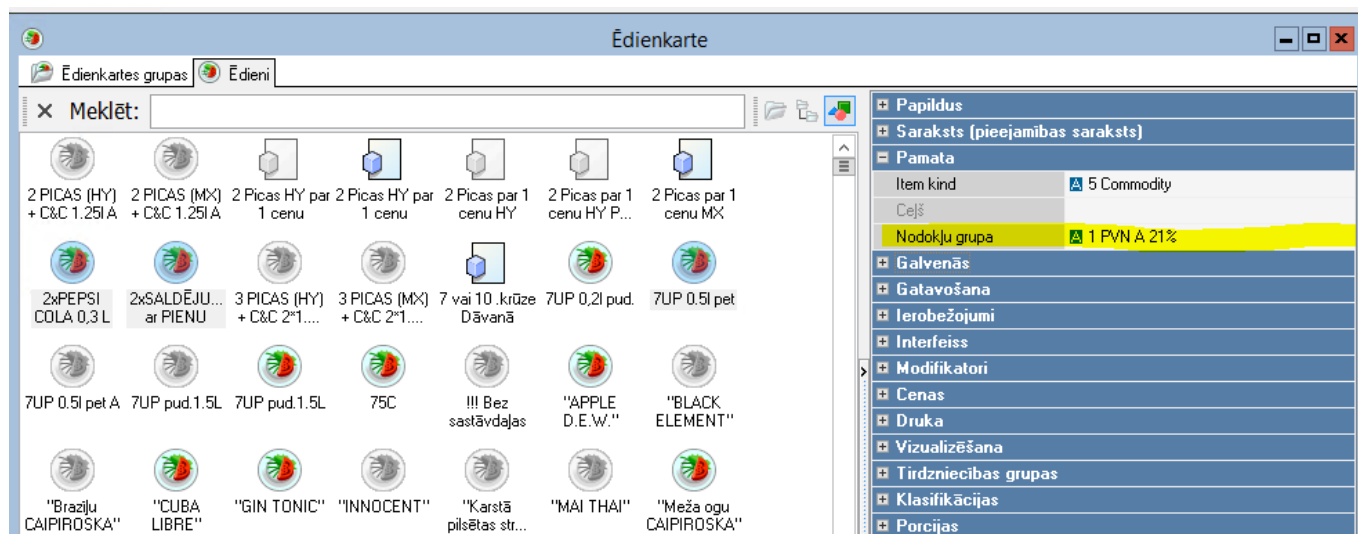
Ēdienkarte

Ēdienkartes grupas | Ēdieni

Meklēt:

2 PICAS (HY) + C&C 1.25l A
2 PICAS (MX) + C&C 1.25l A
2 Picas HY par 1 cenu
2 Picas HY par 1 cenu
2 Picas par 1 cenu HY
2 Picas par 1 cenu HY P...
2 Picas par 1 cenu MX
2xPEPSI COLA 0,3 L
2xSALDĒJU... ar PIENU
3 PICAS (HY) + C&C 2*1....
3 PICAS (MX) + C&C 2*1....
7 vai 10 .krūze Dāvanā
7UP 0,2l pud.
7UP 0.5l pet
7UP 0.5l pet A
7UP pud.1.5L
7UP pud.1.5L
75C
!!! Bez sastāvdaļas
"APPLE D.E.W."
"BLACK ELEMENT"
"Brazīļu CAIPIROSKA"
"CUBA LIBRE"
"GIN TONIC"
"INNOCENT"
"Karstā pilsētas str...
"MAI THAI"
"Meža ogu CAIPIROSKA"

Papildus
Saraksts (pieejamības saraksts)
Pamata

| Item kind | 5 Commodity |
|---|---|
| Ceļš | |
| Nodokļu grupa | 1 PVN A 21% |

Galvenās
Gatavošana
Ierobežojumi
Interfeiss
Modifikatori
Cenas
Druka
Vizualizēšana
Tirdzniecības grupas
Klasifikācijas
Porcijas